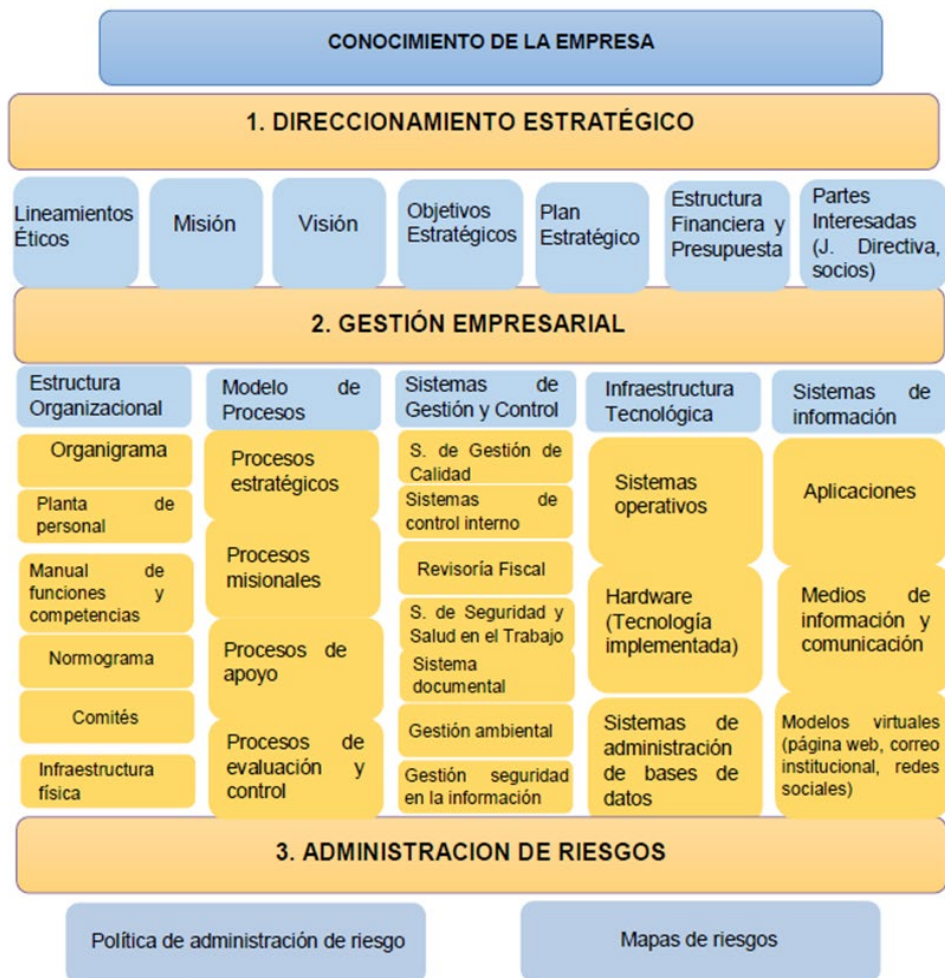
CONOCIMIENTO DE LA EMPRESA

1. DIRECCIONAMIENTO ESTRATÉGICO

Lineamientos Éticos

Misión

Visión

Objetivos Estratégicos

Plan Estratégico

Estructura Financiera y Presupuesta

Partes Interesadas (J. Directiva, socios)

2. GESTIÓN EMPRESARIAL

Estructura Organizacional

Organigrama

Planta de personal

Manual de funciones y competencias

Normograma

Comités

Infraestructura física

Modelo de Procesos

Procesos estratégicos

Procesos misionales

Procesos de apoyo

Procesos de evaluación y control

Sistemas de Gestión y Control

S. de Gestión de Calidad

Sistemas de control interno

Revisoría Fiscal

S. de Seguridad y Salud en el Trabajo

Sistema documental

Gestión ambiental

Gestión seguridad en la información

Infraestructura Tecnológica

Sistemas operativos

Hardware (Tecnología implementada)

Sistemas de administración de bases de datos

Sistemas de información

Aplicaciones

Medios de información y comunicación

Modelos virtuales (página web, correo institucional, redes sociales)

3. ADMINISTRACION DE RIESGOS

Política de administración de riesgo

Mapas de riesgos